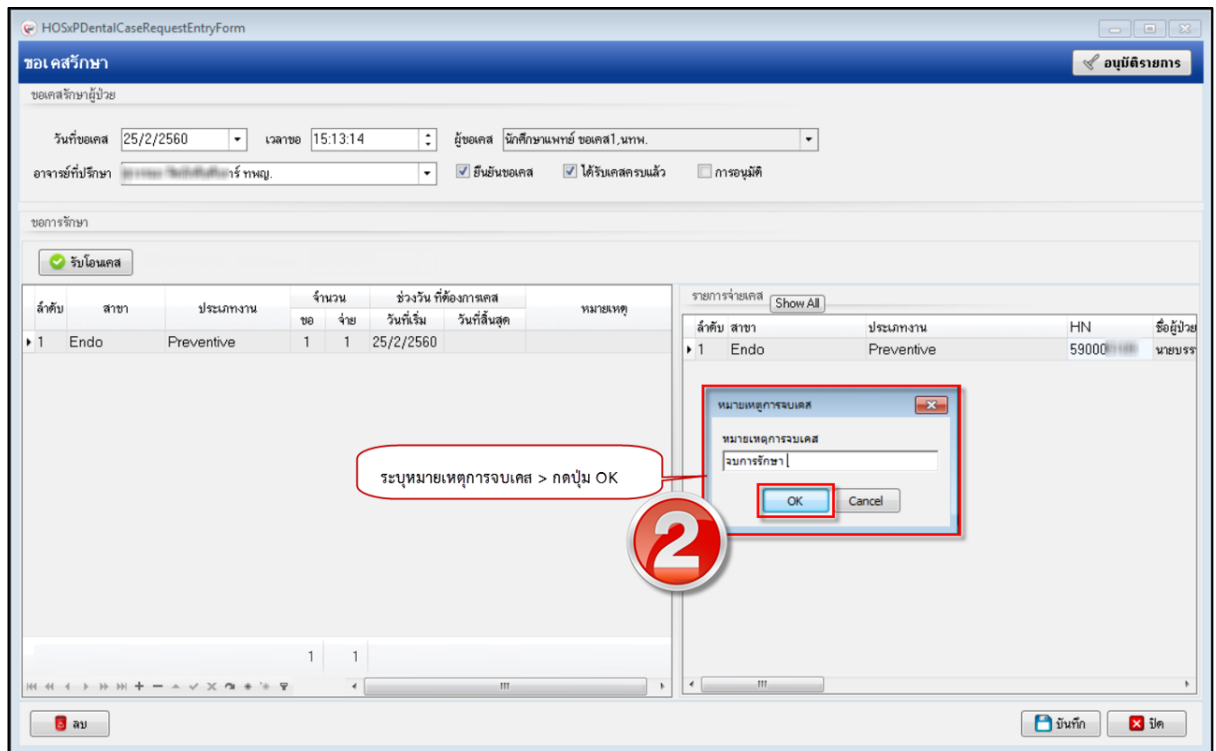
HOSxPDentalCaseRequestEntryForm

ขอเคสรักษา

อนุมัติรายการ

ขอเคสรักษาผู้ป่วย

วันที่ขอเคส 25/2/2560 เวลาขอ 15:13:14 ผู้ขอเคส นักศึกษาแพทย์ ขอเคส1,นทพ.

อาจารย์ที่ปรึกษา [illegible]ร์ ทพญ. ยืนยันขอเคส ได้รับเคสครบแล้ว การอนุมัติ

ขอการรักษา

รับโอนเคส

| ลำดับ | สาขา | ประเภทงาน | จำนวน ขอ | จำนวน จ่าย | ช่วงวัน ที่ต้องการเคส วันที่เริ่ม | วันที่สิ้นสุด | หมายเหตุ |
|---|---|---|---|---|---|---|---|
| 1 | Endo | Preventive | 1 | 1 | 25/2/2560 | | |
| | | | 1 | 1 | | | |

รายการจ่ายเคส Show All

| ลำดับ | สาขา | ประเภทงาน | HN | ชื่อผู้ป่วย |
|---|---|---|---|---|
| 1 | Endo | Preventive | 59000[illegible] | นายบรร |

หมายเหตุการจบเคส

หมายเหตุการจบเคส

จบการรักษา

OK Cancel

ระบุหมายเหตุการจบเคส > กดปุ่ม OK

2

ลบ

บันทึก ปิด